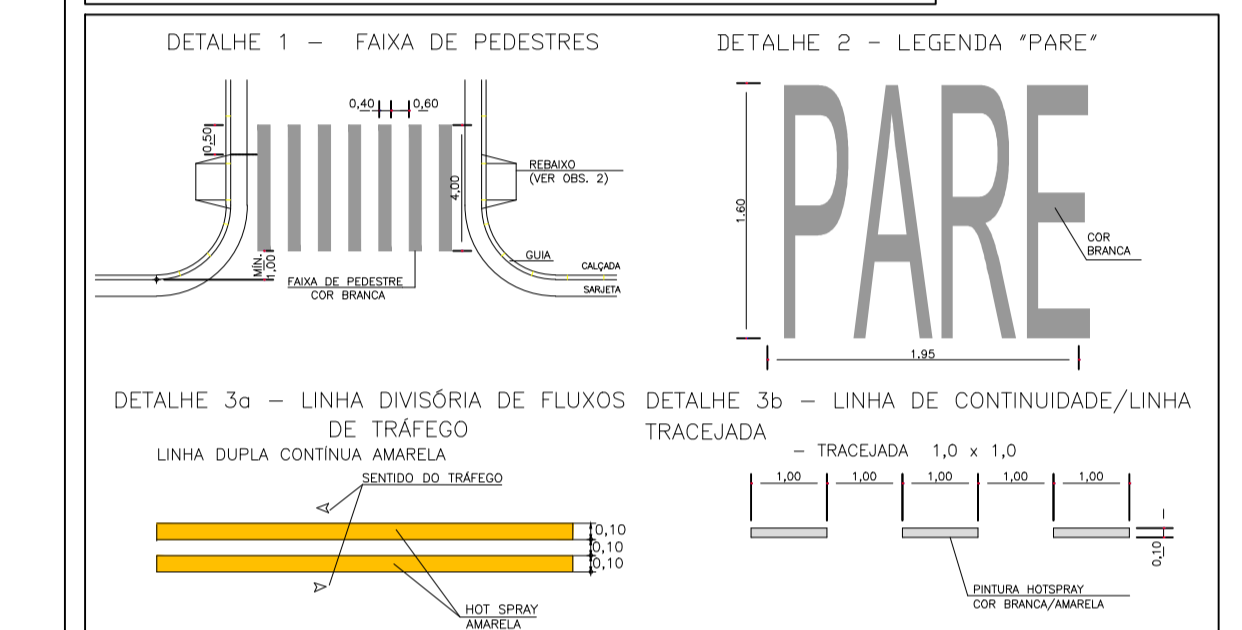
DETALHE 1 — FAIXA DE PEDESTRES

0,40 0,60

0,50

REBAIXO (VER OBS. 2)

4,00

GUIA

CALÇADA

SARJETA

MÍN. 1,00

FAIXA DE PEDESTRE COR BRANCA

DETALHE 2 - LEGENDA "PARE"

1,60

PARE

COR BRANCA

1,95

DETALHE 3a — LINHA DIVISÓRIA DE FLUXOS DE TRÁFEGO

LINHA DUPLA CONTÍNUA AMARELA

SENTIDO DO TRÁFEGO

0,10
0,10
0,10

HOT SPRAY AMARELA

DETALHE 3b — LINHA DE CONTINUIDADE/LINHA TRACEJADA

— TRACEJADA 1,0 x 1,0

1,00 1,00 1,00 1,00 1,00

0,10

PINTURA HOTSPRAY COR BRANCA/AMARELA